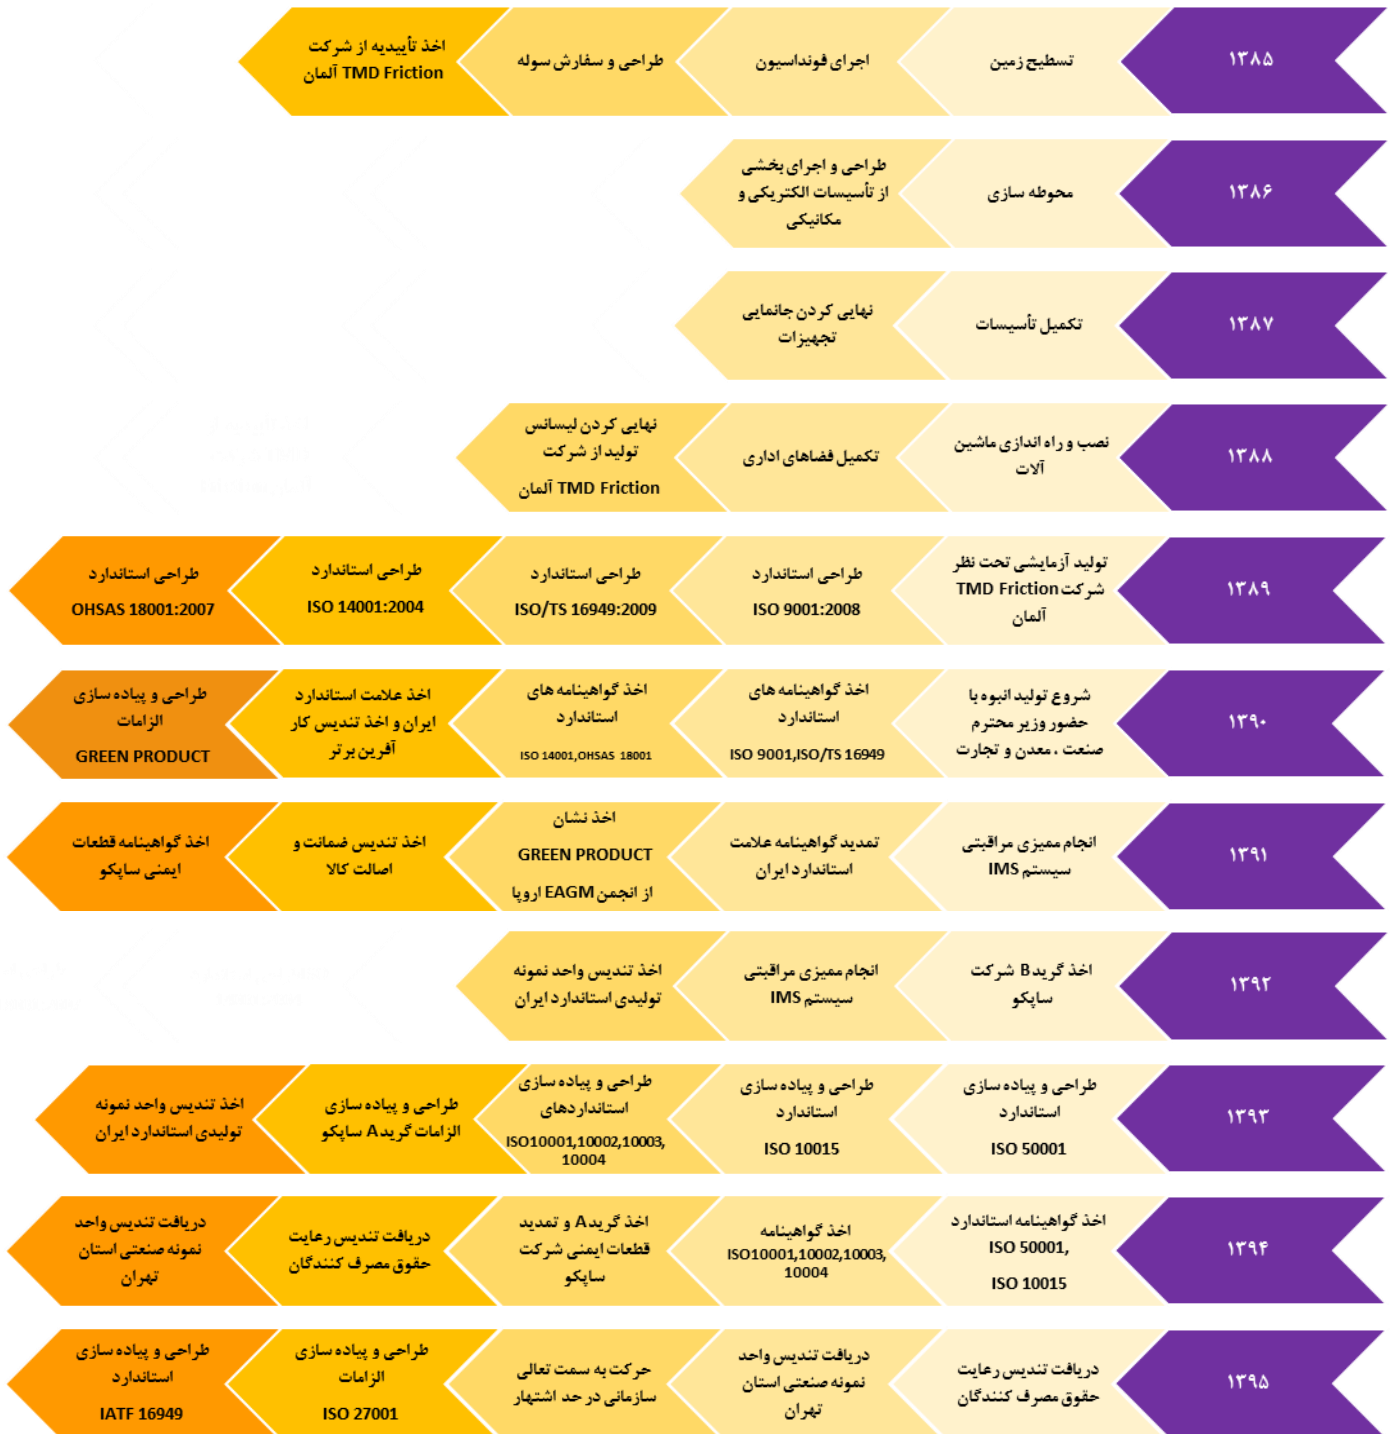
۱۳۸۵
تسطیح زمین
اجرای فونداسیون
طراحی و سفارش سوله
اخذ تأییدیه از شرکت TMD Friction آلمان

۱۳۸۶
محوطه سازی
طراحی و اجرای بخشی از تأسیسات الکتریکی و مکانیکی

۱۳۸۷
تکمیل تأسیسات
نهایی کردن جانمایی تجهیزات

۱۳۸۸
نصب و راه اندازی ماشین آلات
تکمیل فضاهای اداری
نهایی کردن لیسانس تولید از شرکت TMD Friction آلمان

۱۳۸۹
تولید آزمایشی تحت نظر شرکت TMD Friction آلمان
طراحی استاندارد ISO 9001:2008
طراحی استاندارد ISO/TS 16949:2009
طراحی استاندارد ISO 14001:2004
طراحی استاندارد OHSAS 18001:2007

۱۳۹۰
شروع تولید انبوه با حضور وزیر محترم صنعت ، معدن و تجارت
اخذ گواهینامه های استاندارد ISO 9001,ISO/TS 16949
اخذ گواهینامه های استاندارد ISO 14001,OHSAS 18001
اخذ علامت استاندارد ایران و اخذ تندیس کار آفرین برتر
طراحی و پیاده سازی الزامات GREEN PRODUCT

۱۳۹۱
انجام ممیزی مراقبتی سیستم IMS
تمدید گواهینامه علامت استاندارد ایران
اخذ نشان GREEN PRODUCT از انجمن EAGM اروپا
اخذ تندیس ضمانت و اصالت کالا
اخذ گواهینامه قطعات ایمنی ساپکو

۱۳۹۲
اخذ گرید B شرکت ساپکو
انجام ممیزی مراقبتی سیستم IMS
اخذ تندیس واحد نمونه تولیدی استاندارد ایران

۱۳۹۳
طراحی و پیاده سازی استاندارد ISO 50001
طراحی و پیاده سازی استاندارد ISO 10015
طراحی و پیاده سازی استانداردهای ISO10001,10002,10003, 10004
طراحی و پیاده سازی الزامات گرید A ساپکو
اخذ تندیس واحد نمونه تولیدی استاندارد ایران

۱۳۹۴
اخذ گواهینامه استاندارد ISO 50001, ISO 10015
اخذ گواهینامه ISO10001,10002,10003, 10004
اخذ گرید A و تمدید قطعات ایمنی شرکت ساپکو
دریافت تندیس رعایت حقوق مصرف کنندگان
دریافت تندیس واحد نمونه صنعتی استان تهران

۱۳۹۵
دریافت تندیس رعایت حقوق مصرف کنندگان
دریافت تندیس واحد نمونه صنعتی استان تهران
حرکت به سمت تعالی سازمانی در حد اشتهار
طراحی و پیاده سازی الزامات ISO 27001
طراحی و پیاده سازی دارد IATF 16949